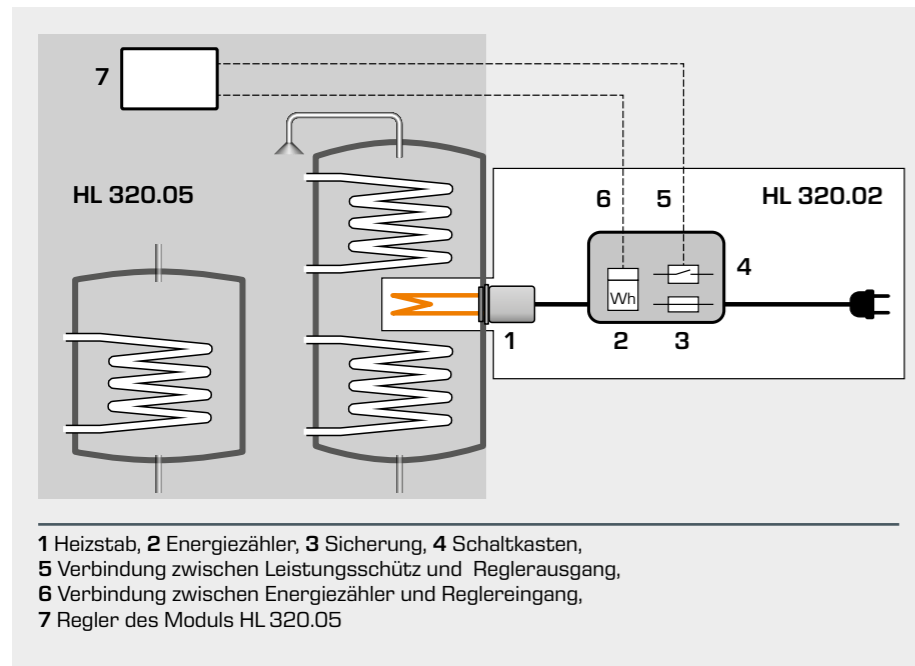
7

HL 320.05

6

5

HL 320.02

4

Wh

1

2

3

**1** Heizstab, **2** Energiezähler, **3** Sicherung, **4** Schaltkasten,
**5** Verbindung zwischen Leistungsschütz und Reglerausgang,
**6** Verbindung zwischen Energiezähler und Reglereingang,
**7** Regler des Moduls HL 320.05